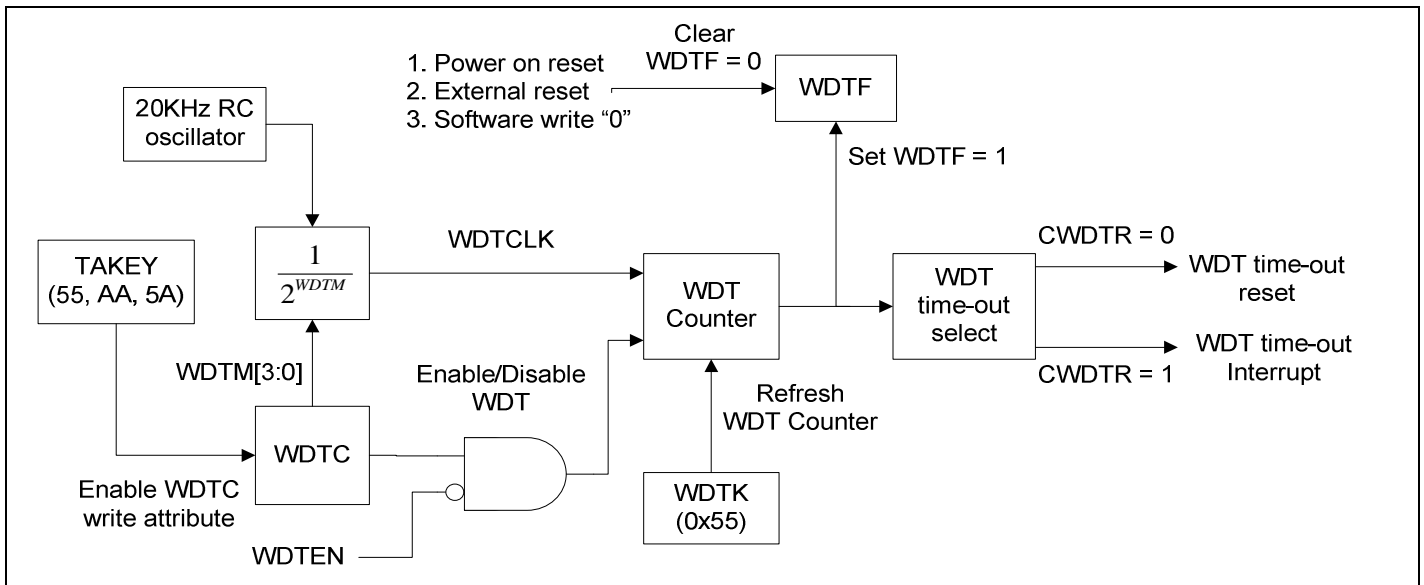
Clear
WDTF = 0

1. Power on reset
2. External reset
3. Software write "0"

WDTF

20KHz RC oscillator

Set WDTF = 1

WDTCLK

$\frac{1}{2^{WDTM}}$

TAKEY (55, AA, 5A)

WDT Counter

WDT time-out select

CWDTR = 0

WDT time-out reset

WDT time-out Interrupt

CWDTR = 1

WDTM[3:0]

Enable/Disable WDT

Refresh WDT Counter

WDTC

Enable WDTC write attribute

WDTK (0x55)

WDTEN